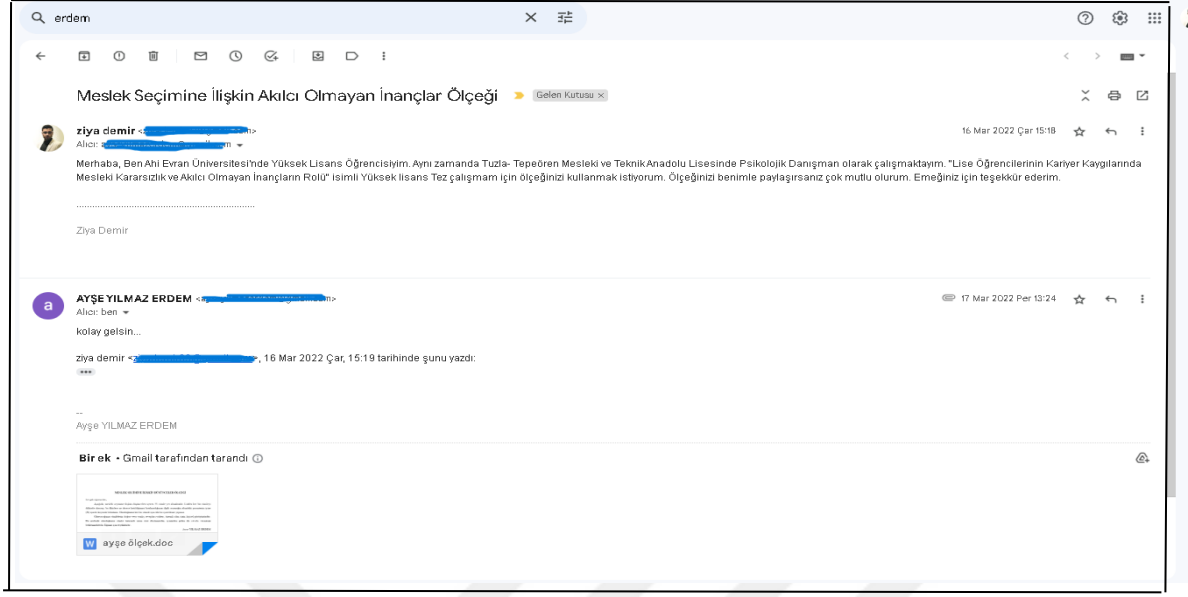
erdem

Meslek Seçimine İlişkin Akılcı Olmayan İnançlar Ölçeği Gelen Kutusu ×

ziya demir <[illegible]>
Alıcı: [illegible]
16 Mar 2022 Çar 15:18

Merhaba, Ben Ahi Evran Üniversitesi'nde Yüksek Lisans Öğrencisiyim. Aynı zamanda Tuzla- Tepeören Mesleki ve Teknik Anadolu Lisesinde Psikolojik Danışman olarak çalışmaktayım. "Lise Öğrencilerinin Kariyer Kaygılarında Mesleki Kararsızlık ve Akılcı Olmayan İnançların Rolü" isimli Yüksek lisans Tez çalışmam için ölçeğinizi kullanmak istiyorum. Ölçeğinizi benimle paylaşırsanız çok mutlu olurum. Emeğiniz için teşekkür ederim.

.............................................................................

Ziya Demir

a
AYŞE YILMAZ ERDEM <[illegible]>
Alıcı: ben
17 Mar 2022 Per 13:24

kolay gelsin...

ziya demir <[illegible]>, 16 Mar 2022 Çar, 15:19 tarihinde şunu yazdı:

--
Ayşe YILMAZ ERDEM

Bir ek • Gmail tarafından tarandı

W ayşe ölçek.doc